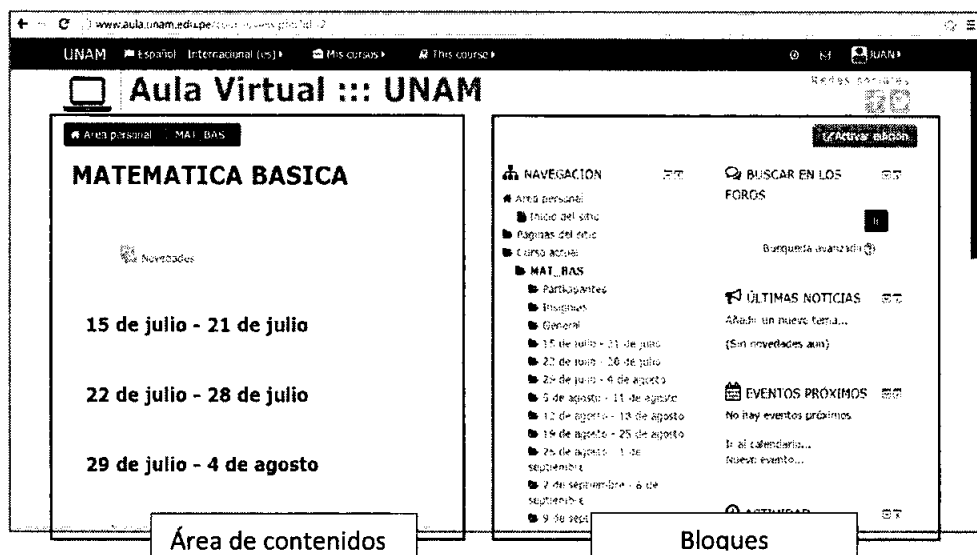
www.aula.unam.edu.pe/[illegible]

UNAM Español - Internacional (es) ▸ Mis cursos ▸ This course ▸ JUAN ▸

Aula Virtual ::: UNAM

Redes sociales

Área personal MAT_BAS

MATEMATICA BASICA

Novedades

15 de julio - 21 de julio

22 de julio - 28 de julio

29 de julio - 4 de agosto

Activar edición

NAVEGACION

Área personal
Inicio del sitio
Páginas del sitio
Curso actual
MAT_BAS
Participantes
Insignias
General
15 de julio - 21 de julio
22 de julio - 28 de julio
29 de julio - 4 de agosto
5 de agosto - 11 de agosto
12 de agosto - 18 de agosto
19 de agosto - 25 de agosto
26 de agosto - 1 de septiembre
2 de septiembre - 8 de septiembre
9 de sept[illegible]

BUSCAR EN LOS FOROS

Ir

Búsqueda avanzada

ÚLTIMAS NOTICIAS

Añadir un nuevo tema...

(Sin novedades aún)

EVENTOS PRÓXIMOS

No hay eventos próximos

Ir al calendario...
Nuevo evento...

ACTIVIDAD

Área de contenidos

Bloques